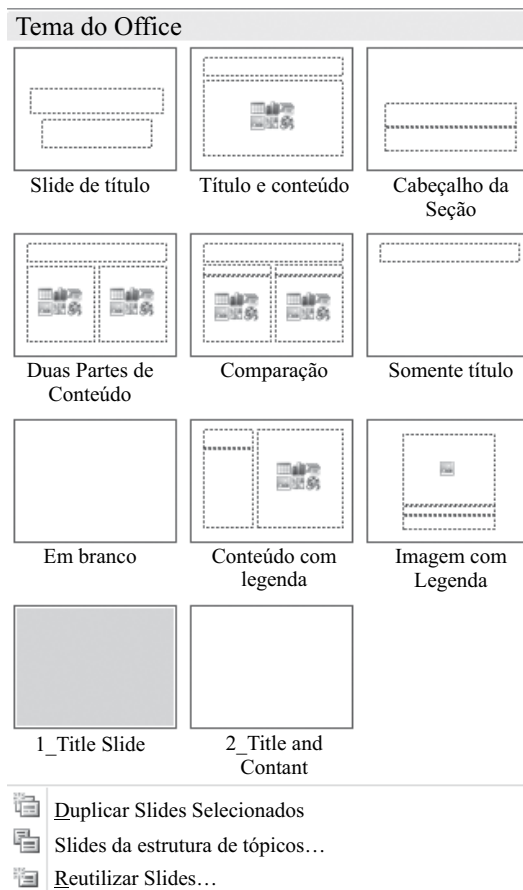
Tema do Office

Slide de título

Título e conteúdo

Cabeçalho da Seção

Duas Partes de Conteúdo

Comparação

Somente título

Em branco

Conteúdo com legenda

Imagem com Legenda

1_Title Slide

2_Title and Contant

Duplicar Slides Selecionados

Slides da estrutura de tópicos…

Reutilizar Slides…